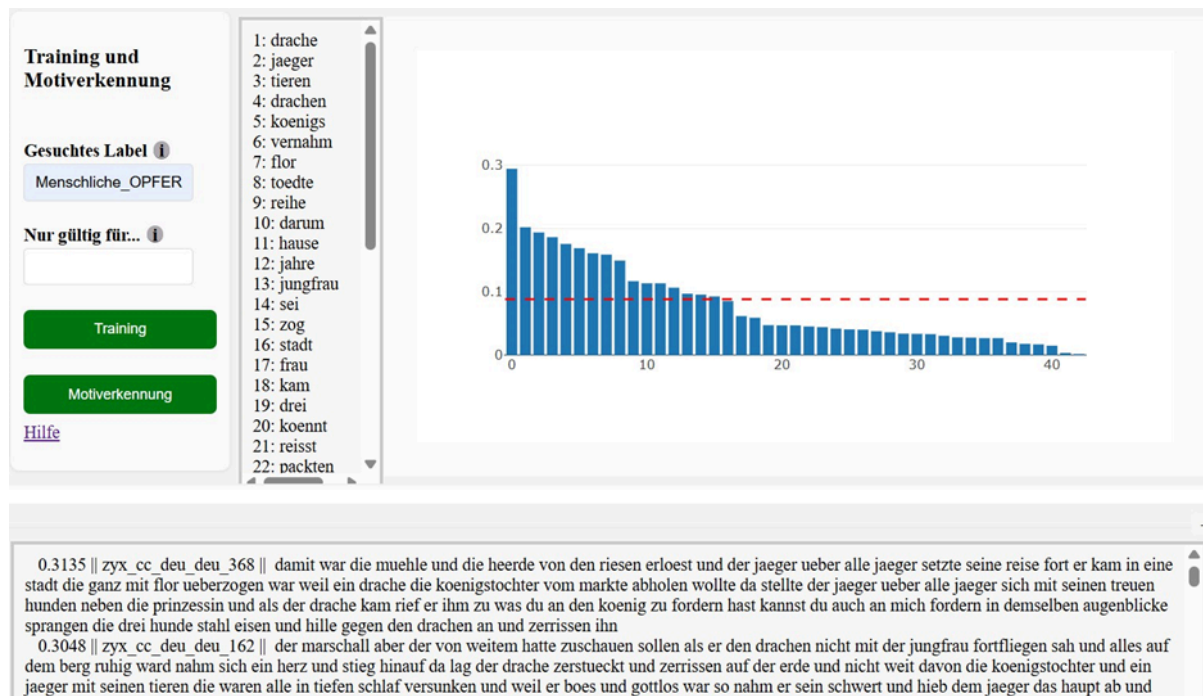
Training und Motiverkennung

Gesuchtes Label

Menschliche_OPFER

Nur gültig für...

Training

Motiverkennung

Hilfe

1: drache
2: jaeger
3: tieren
4: drachen
5: koenigs
6: vernahm
7: flor
8: toedte
9: reihe
10: darum
11: hause
12: jahre
13: jungfrau
14: sei
15: zog
16: stadt
17: frau
18: kam
19: drei
20: koennt
21: reisst
22: packten

0.3
0.2
0.1
0
0
10
20
30
40

0.3135 || zyx_cc_deu_deu_368 || damit war die muehle und die heerde von den riesen erloest und der jaeger ueber alle jaeger setzte seine reise fort er kam in eine stadt die ganz mit flor ueberzogen war weil ein drache die koenigstochter vom markte abholen wollte da stellte der jaeger ueber alle jaeger sich mit seinen treuen hunden neben die prinzessin und als der drache kam rief er ihm zu was du an den koenig zu fordern hast kannst du auch an mich fordern in demselben augenblicke sprangen die drei hunde stahl eisen und hille gegen den drachen an und zerrissen ihn

0.3048 || zyx_cc_deu_deu_162 || der marschall aber der von weitem hatte zuschauen sollen als er den drachen nicht mit der jungfrau fortfliegen sah und alles auf dem berg ruhig ward nahm sich ein herz und stieg hinauf da lag der drache zerstueckt und zerrissen auf der erde und nicht weit davon die koenigstochter und ein jaeger mit seinen tieren die waren alle in tiefen schlaf versunken und weil er boes und gottlos war so nahm er sein schwert und hieb dem jaeger das haupt ab und